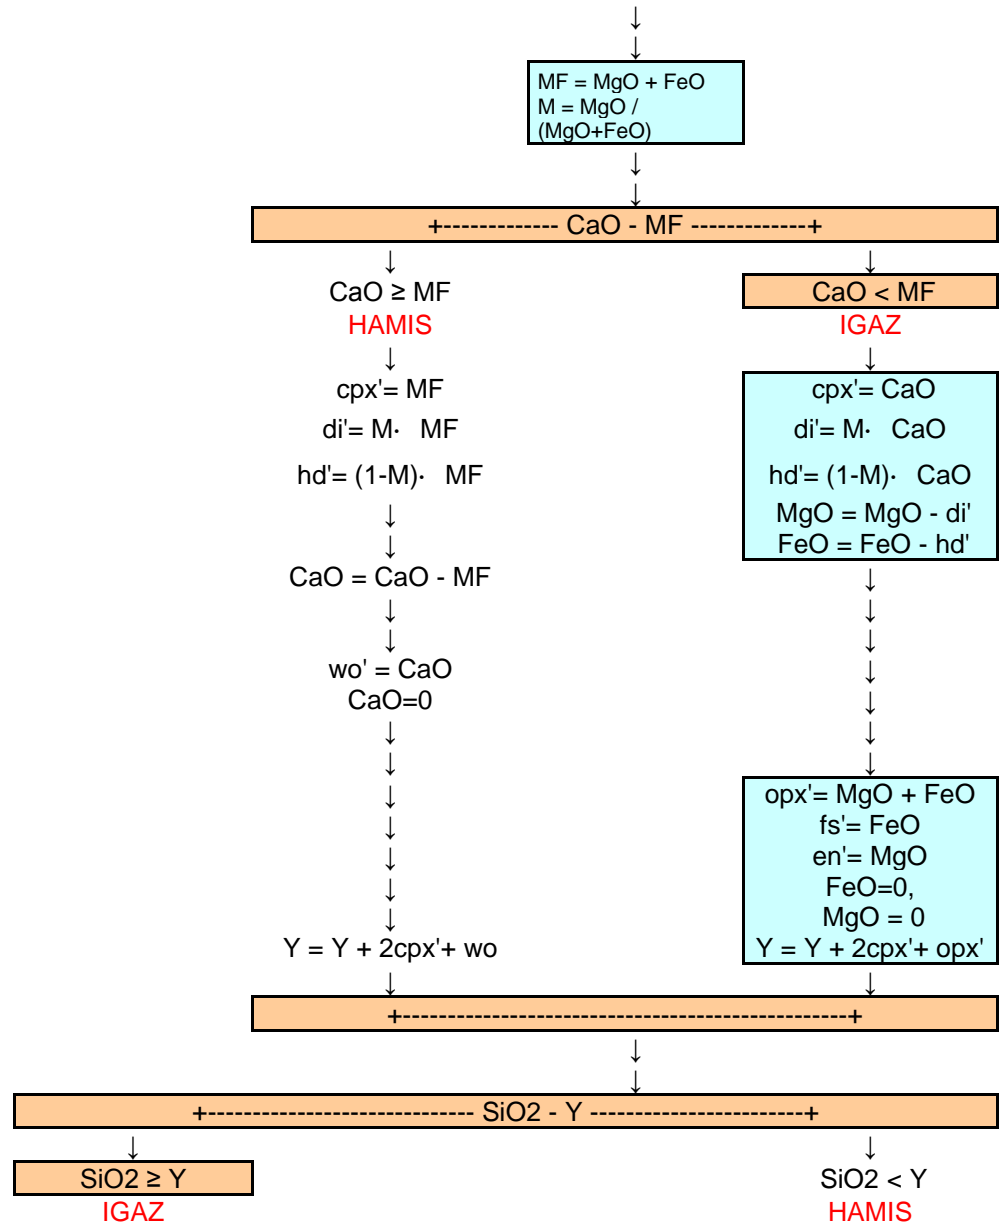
↓
↓

MF = MgO + FeO
M = MgO / (MgO+FeO)

↓
↓

+------------ CaO - MF ------------+

CaO ≥ MF
HAMIS

cpx'= MF
di'= M· MF
hd'= (1-M)· MF

CaO = CaO - MF

wo' = CaO
CaO=0

Y = Y + 2cpx'+ wo

CaO < MF
IGAZ

cpx'= CaO
di'= M· CaO
hd'= (1-M)· CaO
MgO = MgO - di'
FeO = FeO - hd'

opx'= MgO + FeO
fs'= FeO
en'= MgO
FeO=0,
MgO = 0
Y = Y + 2cpx'+ opx'

+----------------------------------------------+

+--------------------------- SiO2 - Y ----------------------+

SiO2 ≥ Y
IGAZ

SiO2 < Y
HAMIS